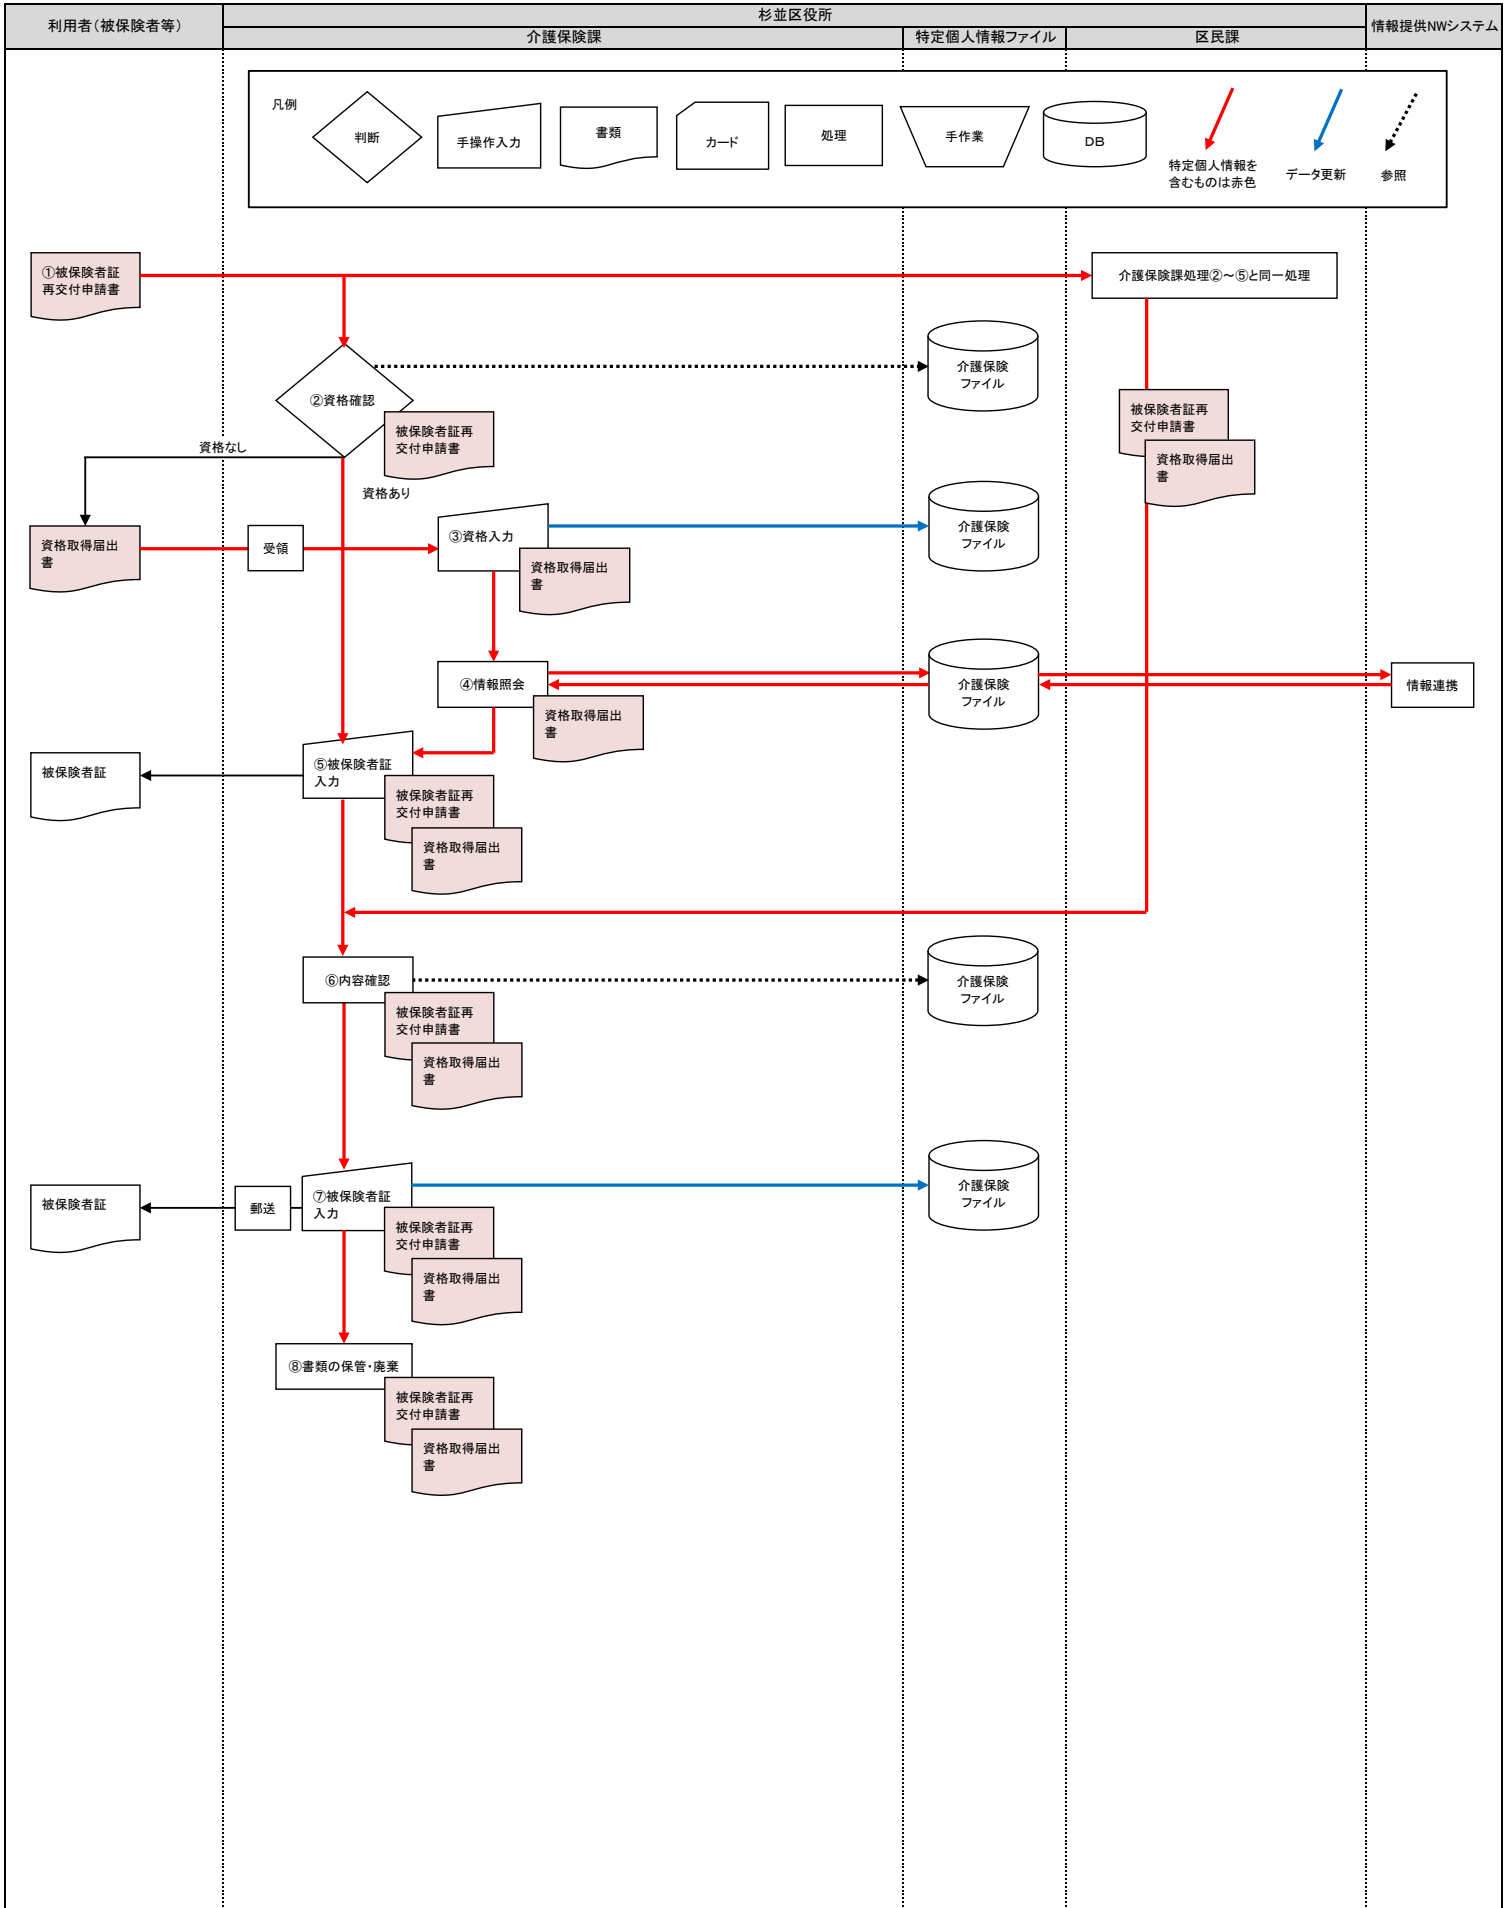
利用者（被保険者等）

杉並区役所

介護保険課

特定個人情報ファイル

区民課

情報提供NWシステム

凡例

判断

手操作入力

書類

カード

処理

手作業

DB

特定個人情報を含むものは赤色

データ更新

参照

①被保険者証再交付申請書

介護保険課処理②～⑤と同一処理

介護保険ファイル

②資格確認

被保険者証再交付申請書

被保険者証再交付申請書

資格取得届出書

資格なし

資格あり

資格取得届出書

受領

③資格入力

介護保険ファイル

資格取得届出書

④情報照会

介護保険ファイル

情報連携

資格取得届出書

被保険者証

⑤被保険者証入力

被保険者証再交付申請書

資格取得届出書

⑥内容確認

介護保険ファイル

被保険者証再交付申請書

資格取得届出書

被保険者証

郵送

⑦被保険者証入力

介護保険ファイル

被保険者証再交付申請書

資格取得届出書

⑧書類の保管・廃棄

被保険者証再交付申請書

資格取得届出書